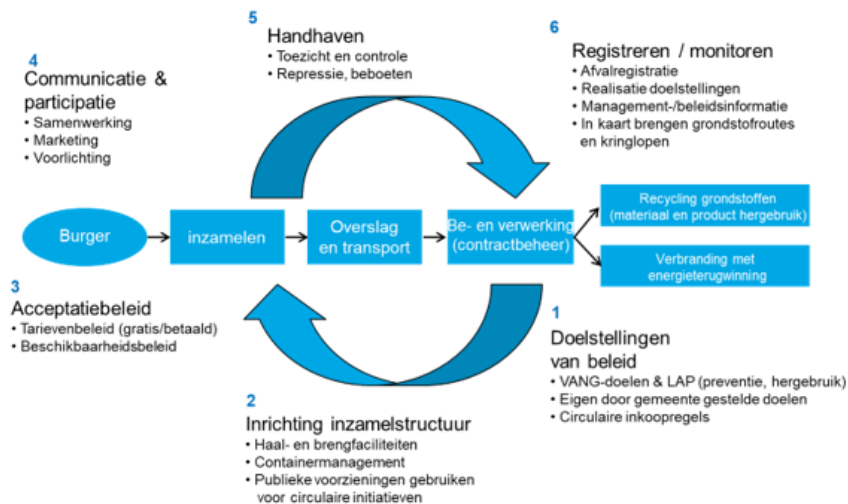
5
Handhaven
• Toezicht en controle
• Repressie, beboeten

6
Registreren / monitoren
• Afvalregistratie
• Realisatie doelstellingen
• Management-/beleidsinformatie
• In kaart brengen grondstofroutes en kringlopen

4
Communicatie & participatie
• Samenwerking
• Marketing
• Voorlichting

Burger

inzamelen

Overslag en transport

Be- en verwerking (contractbeheer)

Recycling grondstoffen (materiaal en product hergebruik)

Verbranding met energieterugwinning

3
Acceptatiebeleid
• Tarievenbeleid (gratis/betaald)
• Beschikbaarheidsbeleid

1
Doelstellingen van beleid
• VANG-doelen & LAP (preventie, hergebruik)
• Eigen door gemeente gestelde doelen
• Circulaire inkoopregels

2
Inrichting inzamelstructuur
• Haal- en brengfaciliteiten
• Containermanagement
• Publieke voorzieningen gebruiken voor circulaire initiatieven